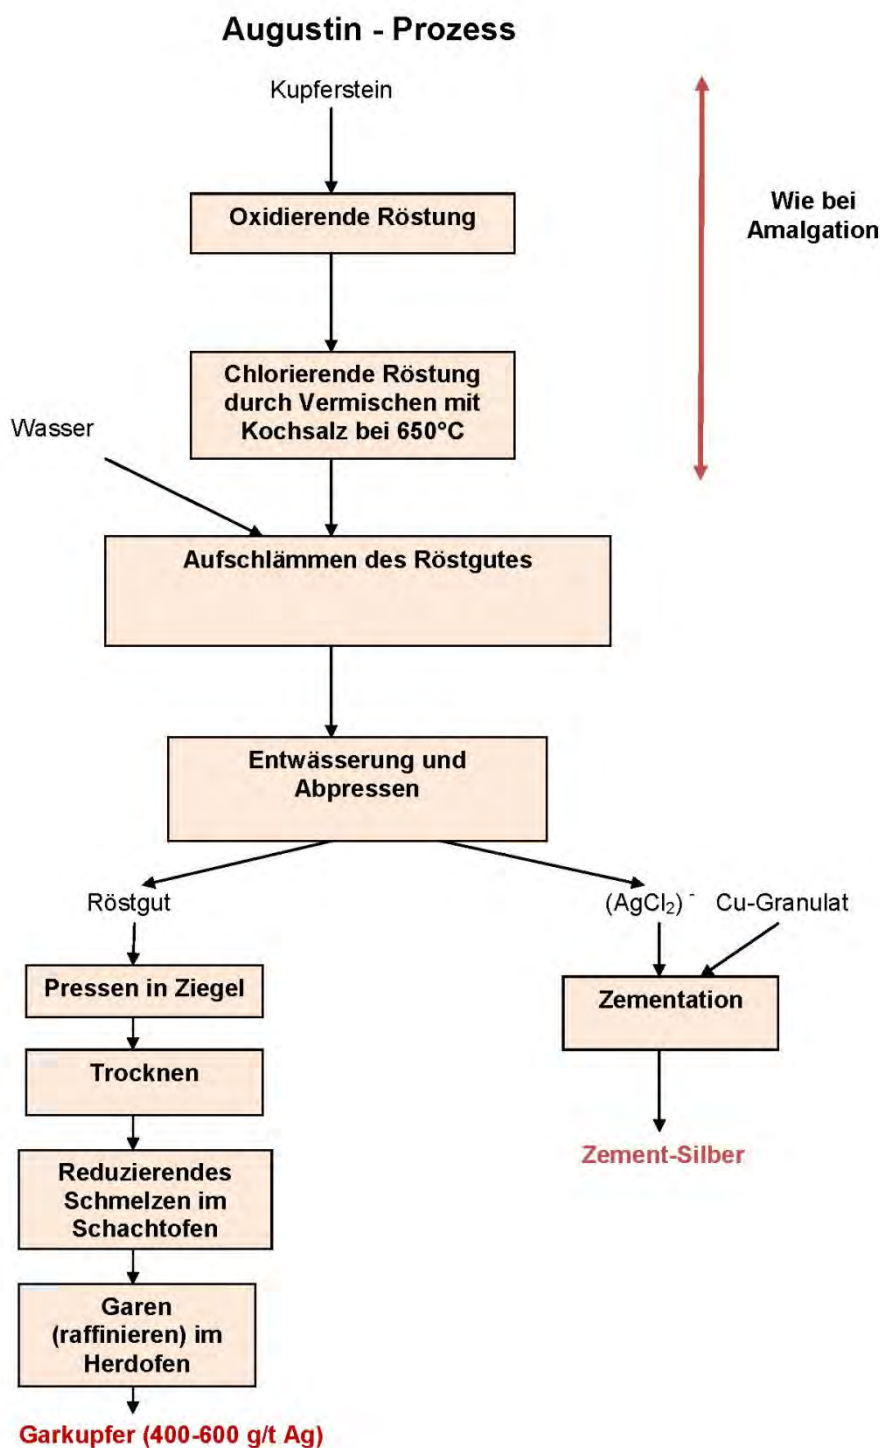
Augustin - Prozess

Kupferstein

Wie bei Amalgation

Oxidierende Röstung

Chlorierende Röstung durch Vermischen mit Kochsalz bei 650°C

Wasser

Aufschlämmen des Röstgutes

Entwässerung und Abpressen

Röstgut

$(AgCl_2)^-$

Cu-Granulat

Pressen in Ziegel

Zementation

Trocknen

Zement-Silber

Reduzierendes Schmelzen im Schachtofen

Garen (raffinieren) im Herdofen

Garkupfer (400-600 g/t Ag)